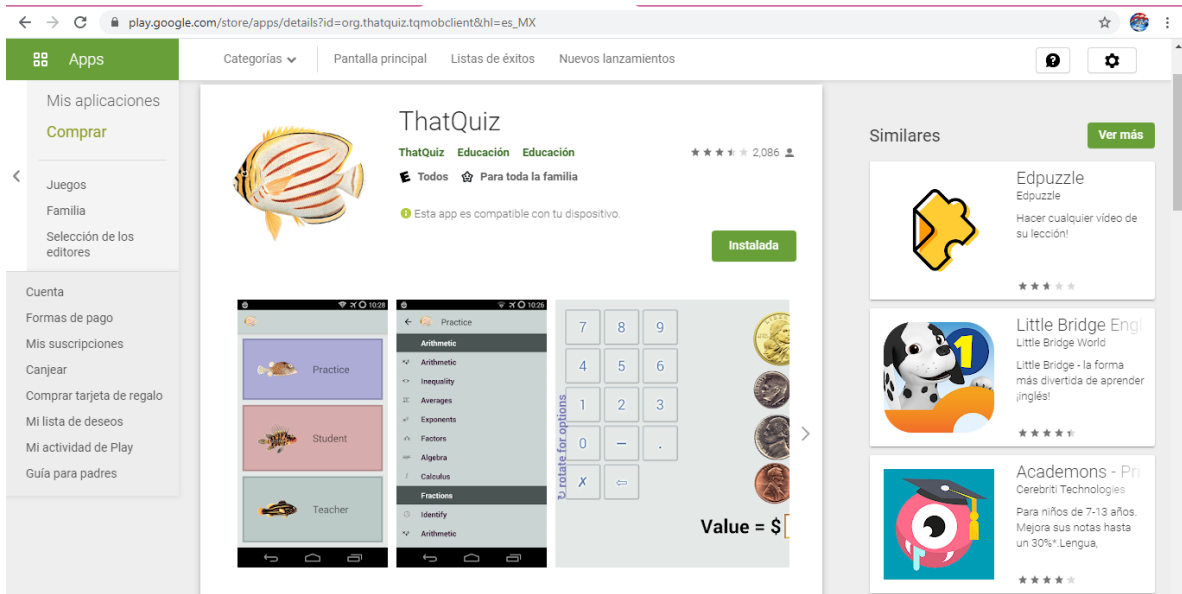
play.google.com/store/apps/details?id=org.thatquiz.tqmobclient&hl=es_MX

Apps

Categorías

Pantalla principal

Listas de éxitos

Nuevos lanzamientos

Mis aplicaciones

Comprar

Juegos

Familia

Selección de los editores

Cuenta

Formas de pago

Mis suscripciones

Canjear

Comprar tarjeta de regalo

Mi lista de deseos

Mi actividad de Play

Guía para padres

ThatQuiz

ThatQuiz Educación Educación

2,086

Todos Para toda la familia

Esta app es compatible con tu dispositivo.

Instalada

10:28

Practice

Student

Teacher

10:26

Practice

Arithmetic

Arithmetic

Inequality

Averages

Exponents

Factors

Algebra

Calculus

Fractions

Identify

Arithmetic

7 8 9

4 5 6

1 2 3

0 – .

✗ ⇐

rotate for options

Value = $

Similares

Ver más

Edpuzzle

Edpuzzle

Hacer cualquier vídeo de su lección!

Little Bridge Engl

Little Bridge World

Little Bridge - la forma más divertida de aprender ¡inglés!

Academons - Pri

Cerebriti Technologies

Para niños de 7-13 años. Mejora sus notas hasta un 30%*.Lengua,